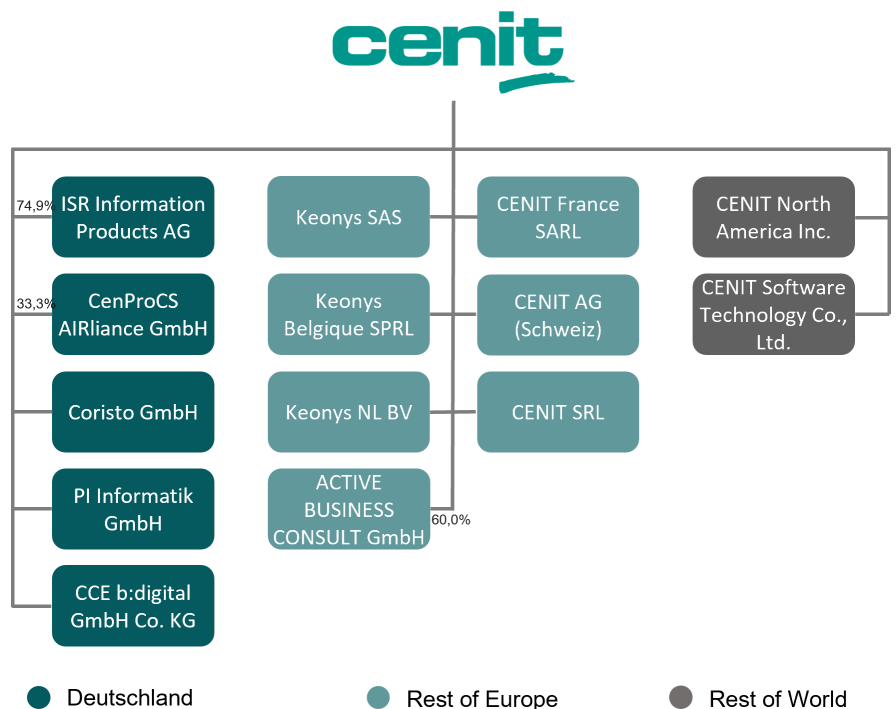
cenit

74,9%

ISR Information Products AG

33,3%

CenProCS AIRliance GmbH

Coristo GmbH

PI Informatik GmbH

CCE b:digital GmbH Co. KG

Keonys SAS

Keonys Belgique SPRL

Keonys NL BV

ACTIVE BUSINESS CONSULT GmbH

60,0%

CENIT France SARL

CENIT AG (Schweiz)

CENIT SRL

CENIT North America Inc.

CENIT Software Technology Co., Ltd.

Deutschland

Rest of Europe

Rest of World